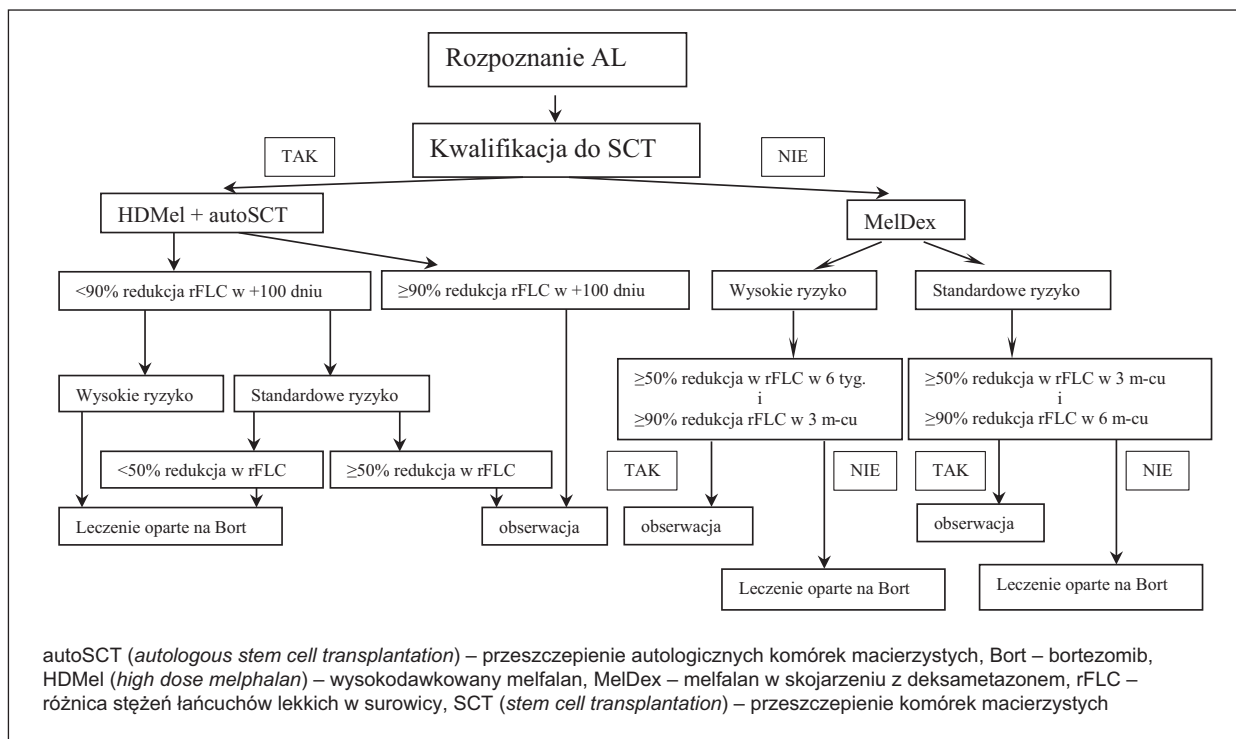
Rozpoznanie AL

Kwalifikacja do SCT

TAK

NIE

HDMel + autoSCT

MelDex

<90% redukcja rFLC w +100 dniu

≥90% redukcja rFLC w +100 dniu

Wysokie ryzyko

Standardowe ryzyko

Wysokie ryzyko

Standardowe ryzyko

<50% redukcja w rFLC

≥50% redukcja w rFLC

Leczenie oparte na Bort

obserwacja

≥50% redukcja w rFLC w 6 tyg. i ≥90% redukcja rFLC w 3 m-cu

TAK

NIE

obserwacja

Leczenie oparte na Bort

≥50% redukcja w rFLC w 3 m-cu i ≥90% redukcja rFLC w 6 m-cu

TAK

NIE

obserwacja

Leczenie oparte na Bort

autoSCT (*autologous stem cell transplantation*) – przeszczepienie autologicznych komórek macierzystych, Bort – bortezomib, HDMel (*high dose melphalan*) – wysokodawkowany melfalan, MelDex – melfalan w skojarzeniu z deksametazonem, rFLC – różnica stężeń łańcuchów lekkich w surowicy, SCT (*stem cell transplantation*) – przeszczepienie komórek macierzystych